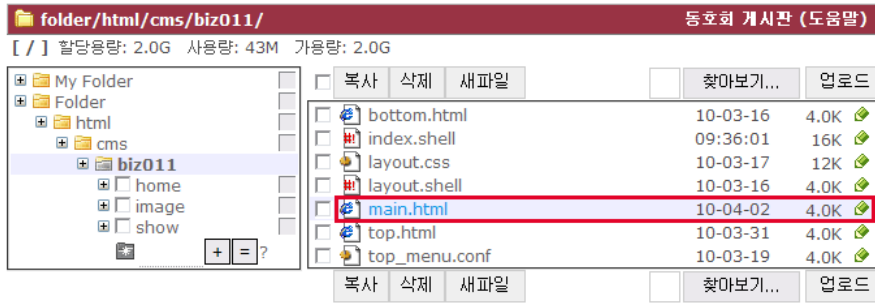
folder/html/cms/biz011/

동호회 게시판 (도움말)

[ / ] 할당용량: 2.0G 사용량: 43M 가용량: 2.0G

My Folder
Folder
html
cms
biz011
home
image
show
+ = ?

복사 삭제 새파일 찾아보기... 업로드

| | | |
|---|---|---|
| bottom.html | 10-03-16 | 4.0K |
| index.shell | 09:36:01 | 16K |
| layout.css | 10-03-17 | 12K |
| layout.shell | 10-03-16 | 4.0K |
| main.html | 10-04-02 | 4.0K |
| top.html | 10-03-31 | 4.0K |
| top_menu.conf | 10-03-19 | 4.0K |

복사 삭제 새파일 찾아보기... 업로드